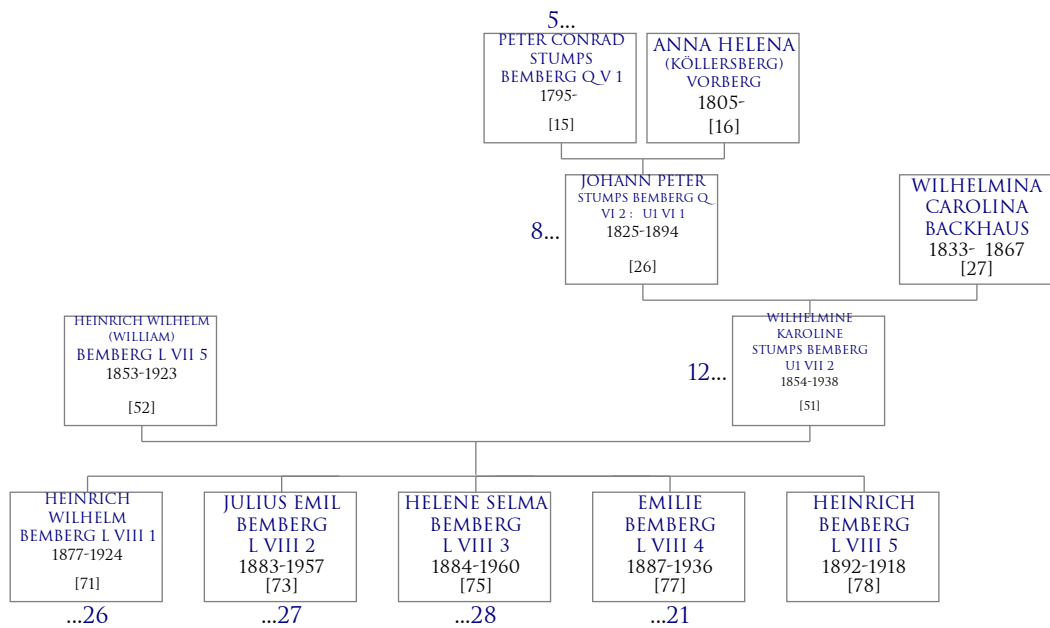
5...

PETER CONRAD STUMPS BEMBERG Q V 1
1795-
[15]

ANNA HELENA (KÖLLERSBERG) VORBERG
1805-
[16]

8...

JOHANN PETER STUMPS BEMBERG Q VI 2 : U1 VI 1
1825-1894
[26]

WILHELMINA CAROLINA BACKHAUS
1833- 1867
[27]

HEINRICH WILHELM (WILLIAM) BEMBERG L VII 5
1853-1923
[52]

12...

WILHELMINE KAROLINE STUMPS BEMBERG U1 VII 2
1854-1938
[51]

HEINRICH WILHELM BEMBERG L VIII 1
1877-1924
[71]
...26

JULIUS EMIL BEMBERG L VIII 2
1883-1957
[73]
...27

HELENE SELMA BEMBERG L VIII 3
1884-1960
[75]
...28

EMILIE BEMBERG L VIII 4
1887-1936
[77]
...21

HEINRICH BEMBERG L VIII 5
1892-1918
[78]